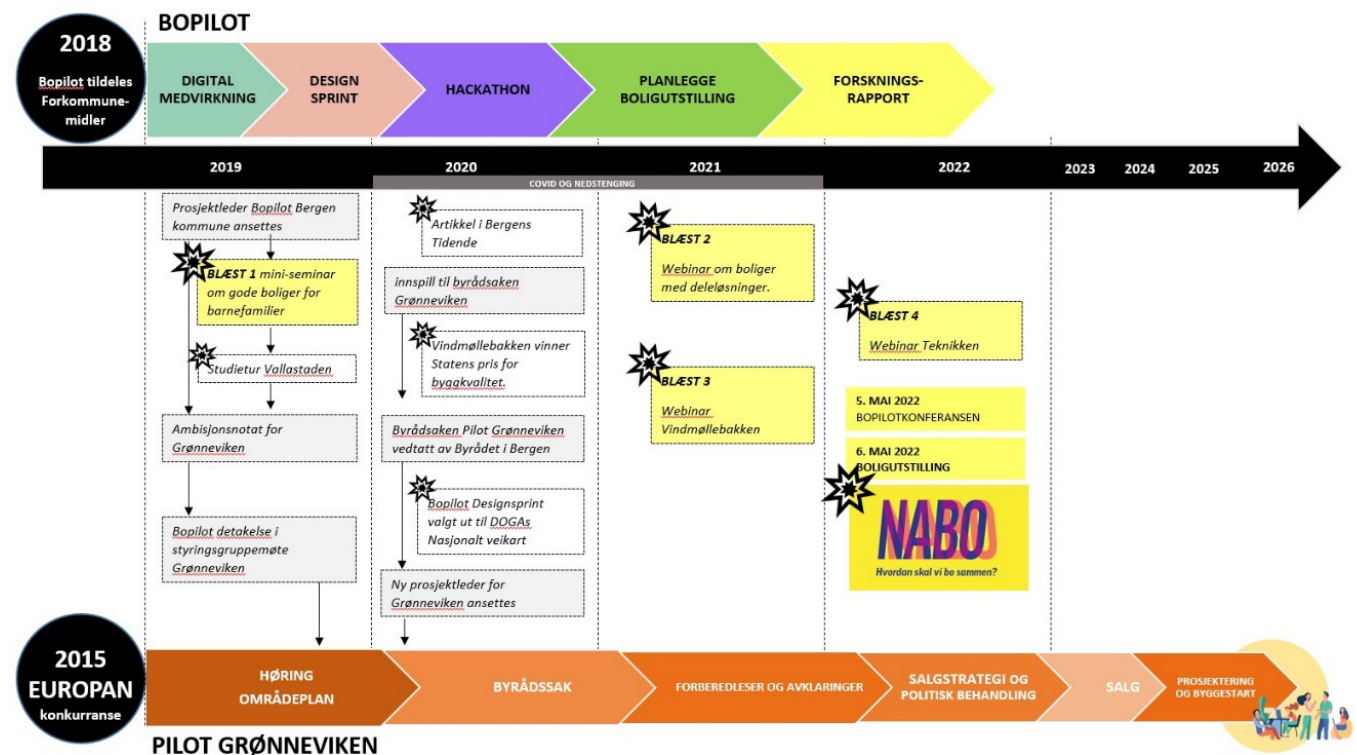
2018

Bopilot tildeles Forkommune-midler

BOPILOT

DIGITAL MEDVIRKNING

DESIGN SPRINT

HACKATHON

PLANLEGGE BOLIGUTSTILLING

FORSKNINGS-RAPPORT

2019

2020

COVID OG NEDSTENGING

2021

2022

2023

2024

2025

2026

Prosjektleder Bopilot Bergen kommune ansettes

BLÆST 1 mini-seminar om gode boliger for barnefamilier

Studietur Vallastaden

Ambisjonsnotat for Grønneviken

Bopilot detakelse i styringsgruppemøte Grønneviken

Artikkel i Bergens Tidende

innspill til byrådsaken Grønneviken

Vindmøllebakken vinner Statens pris for byggkvalitet.

Byrådsaken Pilot Grønneviken vedtatt av Byrådet i Bergen

Bopilot Designsprint valgt ut til DOGAs Nasjonalt veikart

Ny prosjektleder for Grønneviken ansettes

BLÆST 2

Webinar om boliger med deleløsninger.

BLÆST 3

Webinar Vindmøllebakken

BLÆST 4

Webinar Teknikken

5. MAI 2022 BOPILOTKONFERANSEN

6. MAI 2022 BOLIGUTSTILLING

NABO

Hvordan skal vi bo sammen?

2015 EUROPAN konkurranse

HØRING OMRÅDEPLAN

BYRÅDSSAK

FORBEREDLESER OG AVKLARINGER

SALGSTRATEGI OG POLITISK BEHANDLING

SALG

PROSJEKTERING OG BYGGESTART

PILOT GRØNNEVIKEN